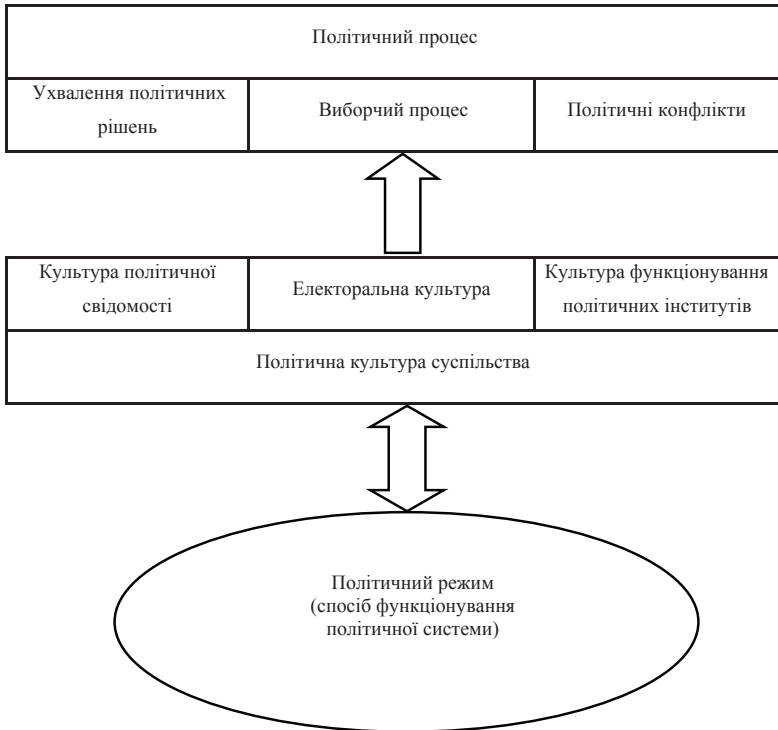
Політичний процес

Ухвалення політичних рішень

Виборчий процес

Політичні конфлікти

Культура політичної свідомості

Електоральна культура

Культура функціонування політичних інститутів

Політична культура суспільства

Політичний режим (спосіб функціонування політичної системи)